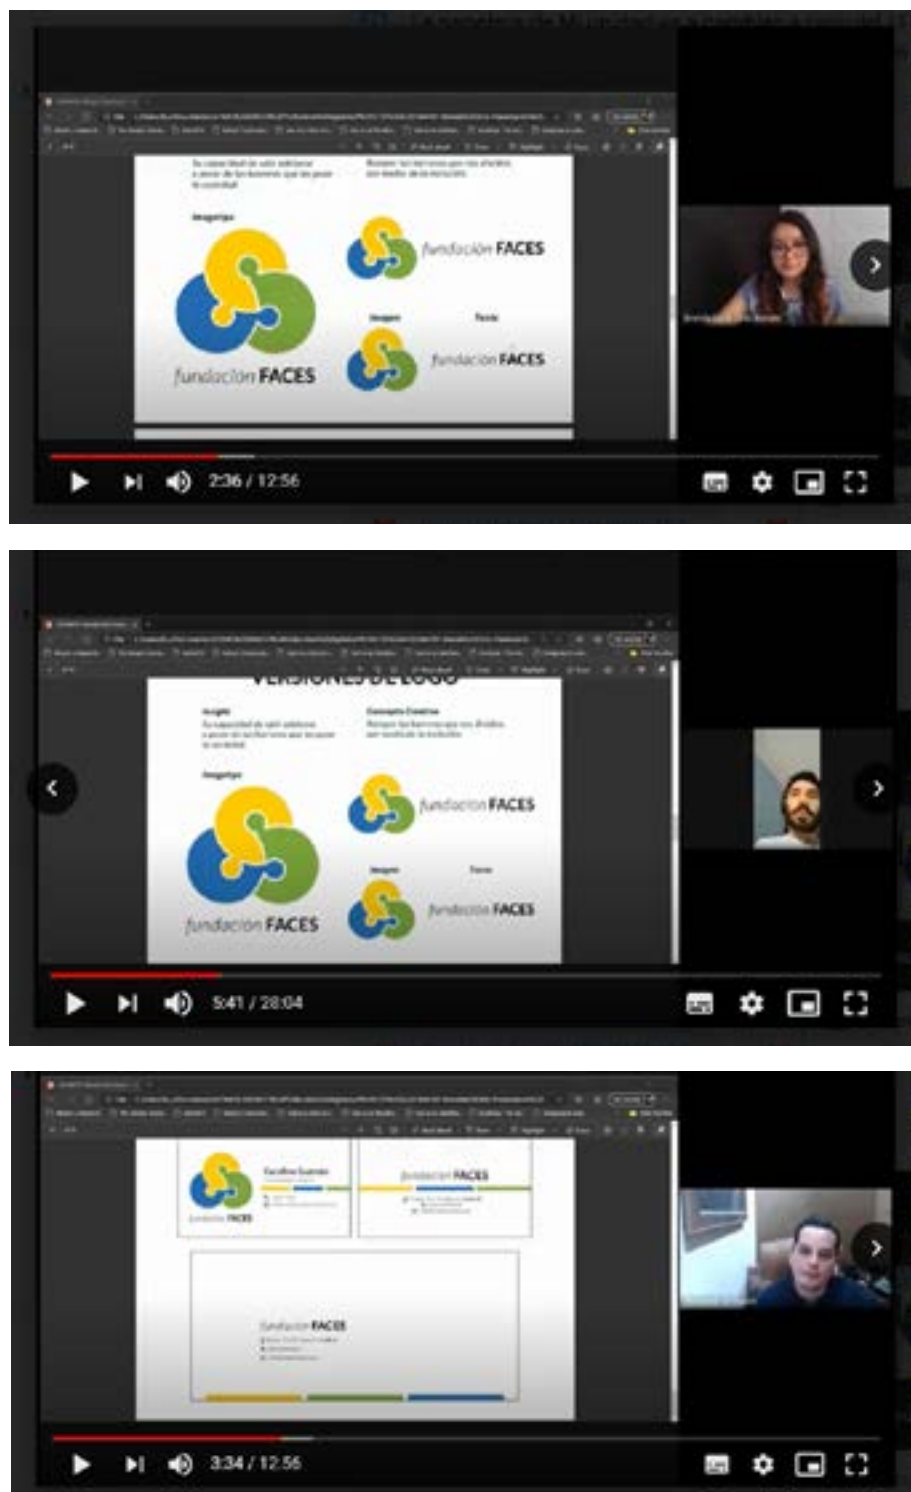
Imagotipo

fundación FACES

fundación FACES

Imagen

Texto

fundación FACES

2:36 / 12:56

VERSIONES DE LOGO

Insight

Concepto Creativo

Imagotipo

fundación FACES

fundación FACES

Imagen

Texto

fundación FACES

5:41 / 28:04

fundación FACES

fundación FACES

fundación FACES

3:34 / 12:56